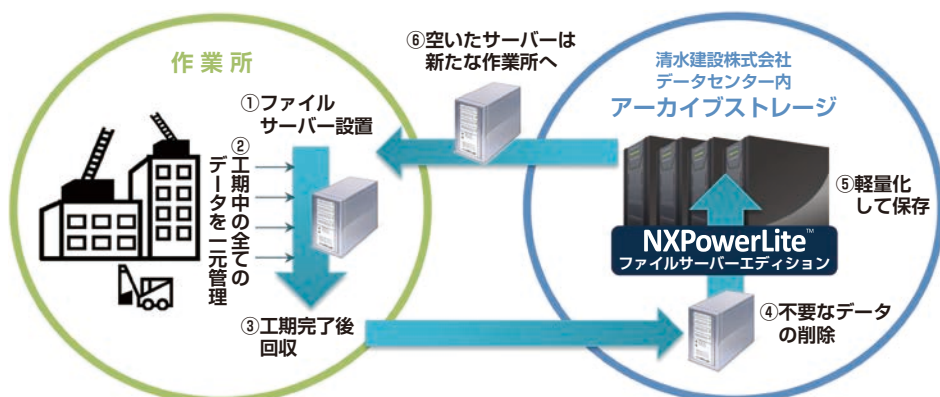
作業所

①ファイルサーバー設置

②工期中の全てのデータを一元管理

③工期完了後回収

⑥空いたサーバーは新たな作業所へ

清水建設株式会社
データセンター内
アーカイブストレージ

⑤軽量化して保存

NXPowerLite™
ファイルサーバーエディション

④不要なデータの削除